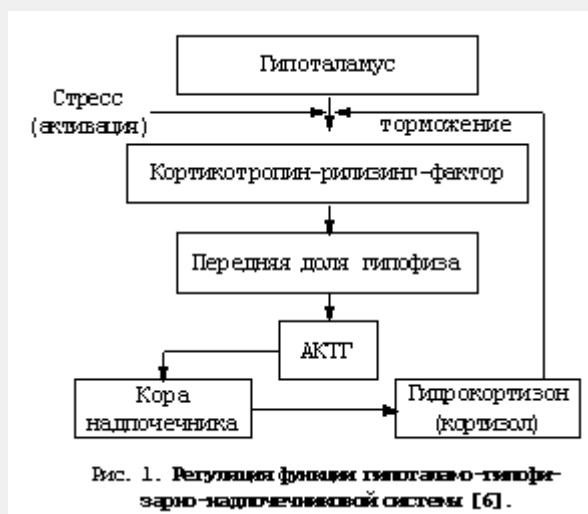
Гипоталамус

Стресс (активация)

торможение

Кортикотропин-рилизинг-фактор

Передняя доля гипофиза

АКТГ

Кора надпочечника

Гидрокортизон (кортизол)

Рис. 1. Регуляция функции гипоталамо-гипофизарно-надпочечниковой системы [6].